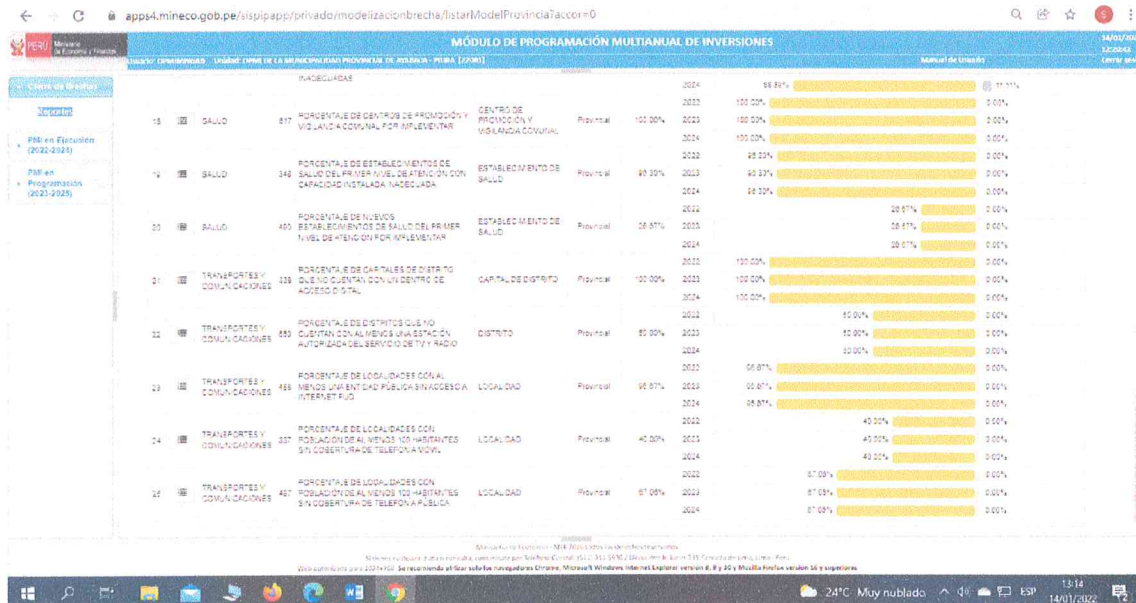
apps4.mineco.gob.pe/sispipapp/privado/modelizacionbrecha/listarModelProvincia?accor=0

PERÚ Ministerio de Economía y Finanzas

MÓDULO DE PROGRAMACIÓN MULTIANUAL DE INVERSIONES

Usuario: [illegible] Unidad: OPMI DE LA MUNICIPALIDAD PROVINCIAL DE AYABACA - PIURA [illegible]

Manual de Usuario

14/01/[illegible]

Cerrar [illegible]

Cierre de Brechas

Reportes

PMI en Ejecución (2022-2024)

PMI en Programación (2023-2025)

| | | | | | | | | | | |
|---|---|---|---|---|---|---|---|---|---|---|
| | | | | INADECUADAS | | | | 2024 | 66.33% | 11.11% |
| 18 | | SALUD | 617 | PORCENTAJE DE CENTROS DE PROMOCIÓN Y VIGILANCIA COMUNAL POR IMPLEMENTAR | CENTRO DE PROMOCIÓN Y VIGILANCIA COMUNAL | Provincial | 100.00% | 2022 | 100.00% | 0.00% |
| | | | | | | | | 2023 | 100.00% | 0.00% |
| | | | | | | | | 2024 | 100.00% | 0.00% |
| 19 | | SALUD | 346 | PORCENTAJE DE ESTABLECIMIENTOS DE SALUD DEL PRIMER NIVEL DE ATENCIÓN CON CAPACIDAD INSTALADA INADECUADA | ESTABLECIMIENTO DE SALUD | Provincial | 98.33% | 2022 | 98.33% | 0.00% |
| | | | | | | | | 2023 | 98.33% | 0.00% |
| | | | | | | | | 2024 | 98.33% | 0.00% |
| 20 | | SALUD | 400 | PORCENTAJE DE NUEVOS ESTABLECIMIENTOS DE SALUD DEL PRIMER NIVEL DE ATENCIÓN POR IMPLEMENTAR | ESTABLECIMIENTO DE SALUD | Provincial | 28.57% | 2022 | 28.57% | 0.00% |
| | | | | | | | | 2023 | 28.57% | 0.00% |
| | | | | | | | | 2024 | 28.57% | 0.00% |
| 21 | | TRANSPORTES Y COMUNICACIONES | 328 | PORCENTAJE DE CAPITALES DE DISTRITO QUE NO CUENTAN CON UN CENTRO DE ACCESO DIGITAL | CAPITAL DE DISTRITO | Provincial | 100.00% | 2022 | 100.00% | 0.00% |
| | | | | | | | | 2023 | 100.00% | 0.00% |
| | | | | | | | | 2024 | 100.00% | 0.00% |
| 22 | | TRANSPORTES Y COMUNICACIONES | 653 | PORCENTAJE DE DISTRITOS QUE NO CUENTAN CON AL MENOS UNA ESTACIÓN AUTORIZADA DEL SERVICIO DE TV Y RADIO | DISTRITO | Provincial | 50.00% | 2022 | 50.00% | 0.00% |
| | | | | | | | | 2023 | 50.00% | 0.00% |
| | | | | | | | | 2024 | 50.00% | 0.00% |
| 23 | | TRANSPORTES Y COMUNICACIONES | 456 | PORCENTAJE DE LOCALIDADES CON AL MENOS UNA ENTIDAD PÚBLICA SIN ACCESO A INTERNET FIJO | LOCALIDAD | Provincial | 96.67% | 2022 | 96.67% | 0.00% |
| | | | | | | | | 2023 | 96.67% | 0.00% |
| | | | | | | | | 2024 | 96.67% | 0.00% |
| 24 | | TRANSPORTES Y COMUNICACIONES | 337 | PORCENTAJE DE LOCALIDADES CON POBLACIÓN DE AL MENOS 100 HABITANTES SIN COBERTURA DE TELEFONÍA MÓVIL | LOCALIDAD | Provincial | 40.00% | 2022 | 40.00% | 0.00% |
| | | | | | | | | 2023 | 40.00% | 0.00% |
| | | | | | | | | 2024 | 40.00% | 0.00% |
| 25 | | TRANSPORTES Y COMUNICACIONES | 457 | PORCENTAJE DE LOCALIDADES CON POBLACIÓN DE AL MENOS 100 HABITANTES SIN COBERTURA DE TELEFONÍA PÚBLICA | LOCALIDAD | Provincial | 67.06% | 2022 | 67.06% | 0.00% |
| | | | | | | | | 2023 | 67.06% | 0.00% |
| | | | | | | | | 2024 | 67.06% | 0.00% |

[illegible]

Web optimizada para 1024x768. Se recomienda utilizar solo los navegadores Chrome, Microsoft Windows Internet Explorer versión 8, 9 y 10 y Mozilla Firefox versión 16 y superiores

24°C Muy nublado ESP 13:14 14/01/2022